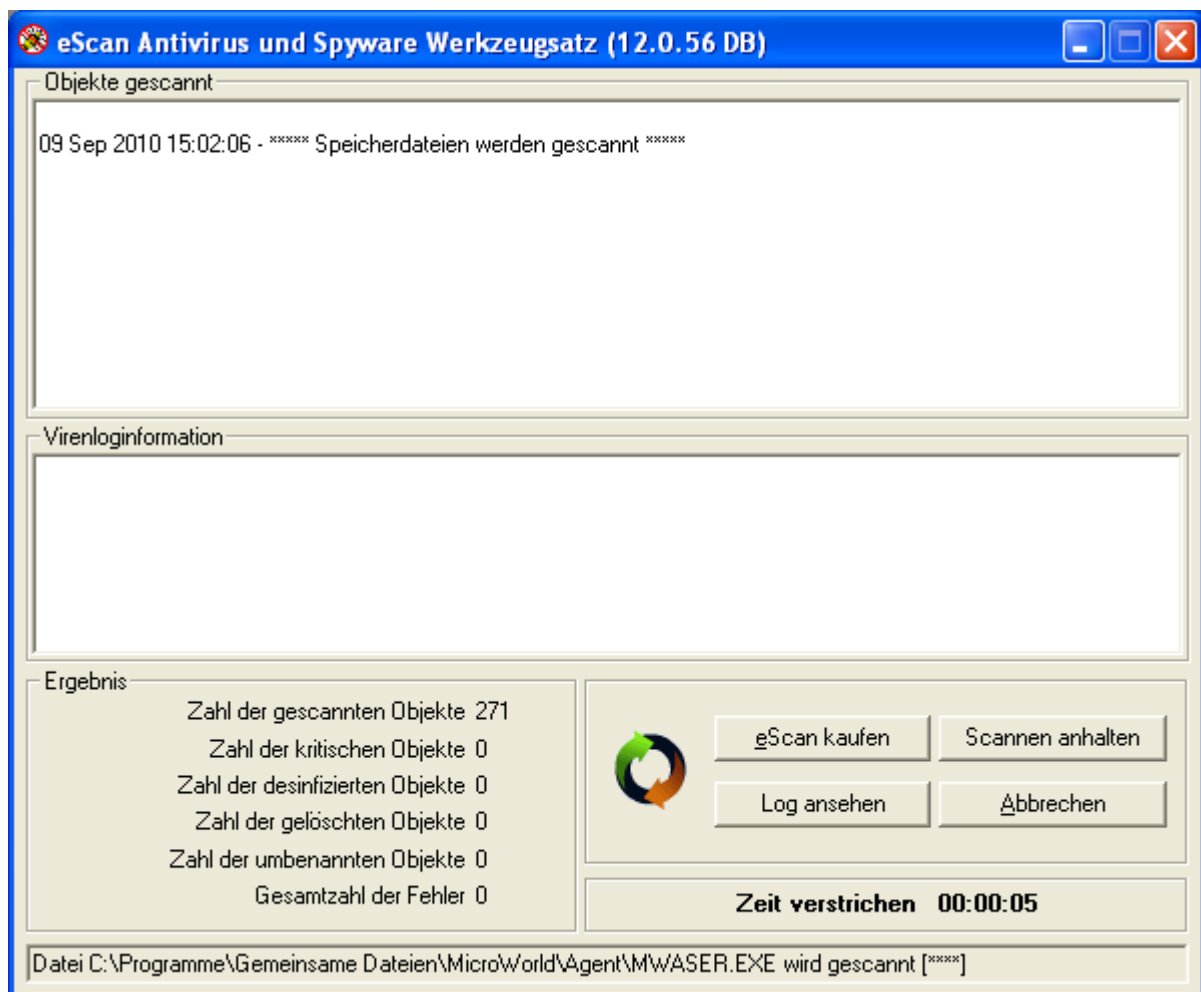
eScan Antivirus und Spyware Werkzeugsatz (12.0.56 DB)

Objekte gescannt

09 Sep 2010 15:02:06 - ***** Speicherdateien werden gescannt *****

Virenloginformation

Ergebnis

Zahl der gescannten Objekte 271

Zahl der kritischen Objekte 0

Zahl der desinfizierten Objekte 0

Zahl der gelöschten Objekte 0

Zahl der umbenannten Objekte 0

Gesamtzahl der Fehler 0

eScan kaufen

Scannen anhalten

Log ansehen

Abbrechen

Zeit verstrichen 00:00:05

Datei C:\Programme\Gemeinsame Dateien\MicroWorld\Agent\MWASER.EXE wird gescannt [****]